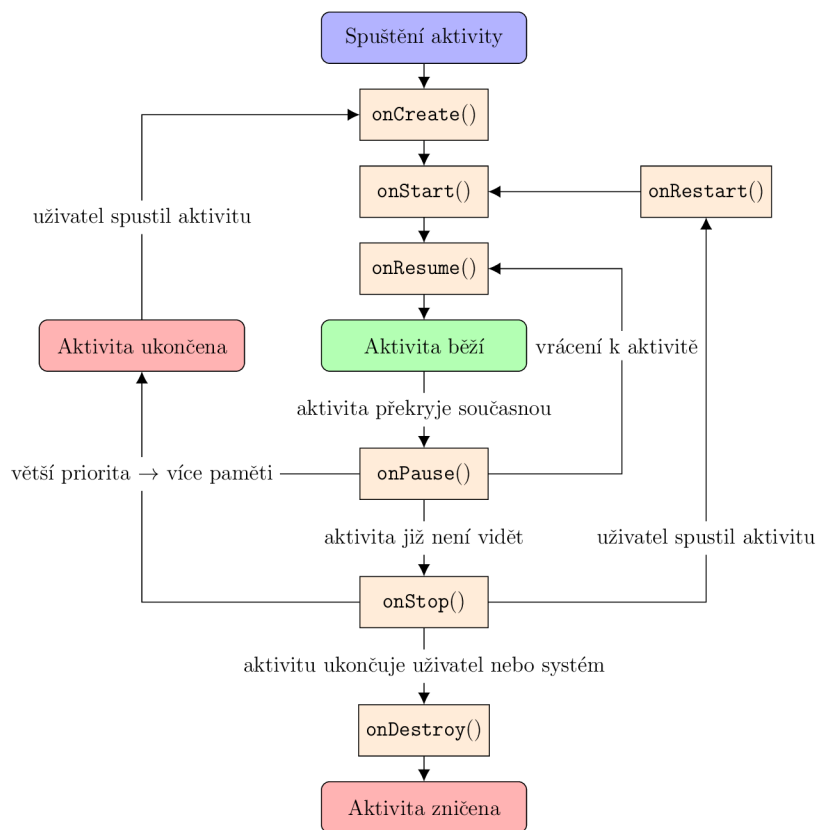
Spuštění aktivity

onCreate()

onStart()

onRestart()

uživatel spustil aktivitu

onResume()

Aktivita ukončena

Aktivita běží

vrácení k aktivitě

aktivita překryje současnou

větší priorita → více paměti

onPause()

aktivita již není vidět

uživatel spustil aktivitu

onStop()

aktivitu ukončuje uživatel nebo systém

onDestroy()

Aktivita zničena